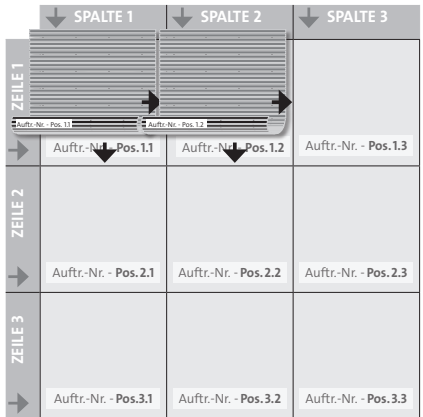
SPALTE 1
SPALTE 2
SPALTE 3

ZEILE 1
Auftr.-Nr. - Pos. 1.1
Auftr.-Nr. - Pos. 1.2
Auftr.-Nr. - Pos.1.1
Auftr.-Nr. - Pos.1.2
Auftr.-Nr. - Pos.1.3

ZEILE 2
Auftr.-Nr. - Pos.2.1
Auftr.-Nr. - Pos.2.2
Auftr.-Nr. - Pos.2.3

ZEILE 3
Auftr.-Nr. - Pos.3.1
Auftr.-Nr. - Pos.3.2
Auftr.-Nr. - Pos.3.3